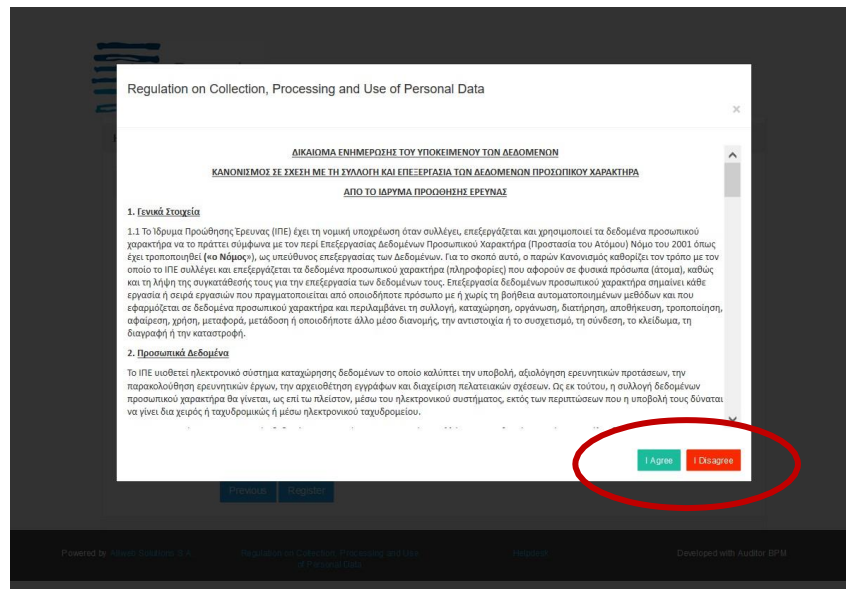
Regulation on Collection, Processing and Use of Personal Data

×

ΔΙΚΑΙΩΜΑ ΕΝΗΜΕΡΩΣΗΣ ΤΟΥ ΥΠΟΚΕΙΜΕΝΟΥ ΤΩΝ ΔΕΔΟΜΕΝΩΝ

ΚΑΝΟΝΙΣΜΟΣ ΣΕ ΣΧΕΣΗ ΜΕ ΤΗ ΣΥΛΛΟΓΗ ΚΑΙ ΕΠΕΞΕΡΓΑΣΙΑ ΤΩΝ ΔΕΔΟΜΕΝΩΝ ΠΡΟΣΩΠΙΚΟΥ ΧΑΡΑΚΤΗΡΑ

ΑΠΟ ΤΟ ΙΔΡΥΜΑ ΠΡΟΩΘΗΣΗΣ ΕΡΕΥΝΑΣ

1. Γενικά Στοιχεία

1.1 Το Ίδρυμα Προώθησης Έρευνας (ΙΠΕ) έχει τη νομική υποχρέωση όταν συλλέγει, επεξεργάζεται και χρησιμοποιεί τα δεδομένα προσωπικού χαρακτήρα να το πράττει σύμφωνα με τον περί Επεξεργασίας Δεδομένων Προσωπικού Χαρακτήρα (Προστασία του Ατόμου) Νόμο του 2001 όπως έχει τροποποιηθεί («ο Νόμος»), ως υπεύθυνος επεξεργασίας των Δεδομένων. Για το σκοπό αυτό, ο παρών Κανονισμός καθορίζει τον τρόπο με τον οποίο το ΙΠΕ συλλέγει και επεξεργάζεται τα δεδομένα προσωπικού χαρακτήρα (πληροφορίες) που αφορούν σε φυσικά πρόσωπα (άτομα), καθώς και τη λήψη της συγκατάθεσής τους για την επεξεργασία των δεδομένων τους. Επεξεργασία δεδομένων προσωπικού χαρακτήρα σημαίνει κάθε εργασία ή σειρά εργασιών που πραγματοποιείται από οποιοδήποτε πρόσωπο με ή χωρίς τη βοήθεια αυτοματοποιημένων μεθόδων και που εφαρμόζεται σε δεδομένα προσωπικού χαρακτήρα και περιλαμβάνει τη συλλογή, καταχώρηση, οργάνωση, διατήρηση, αποθήκευση, τροποποίηση, αφαίρεση, χρήση, μεταφορά, μετάδοση ή οποιοδήποτε άλλο μέσο διανομής, την αντιστοιχία ή το συσχετισμό, τη σύνδεση, το κλείδωμα, τη διαγραφή ή την καταστροφή.

2. Προσωπικά Δεδομένα

Το ΙΠΕ υιοθετεί ηλεκτρονικό σύστημα καταχώρησης δεδομένων το οποίο καλύπτει την υποβολή, αξιολόγηση ερευνητικών προτάσεων, την παρακολούθηση ερευνητικών έργων, την αρχειοθέτηση εγγράφων και διαχείριση πελατειακών σχέσεων. Ως εκ τούτου, η συλλογή δεδομένων προσωπικού χαρακτήρα θα γίνεται, ως επί το πλείστον, μέσω του ηλεκτρονικού συστήματος, εκτός των περιπτώσεων που η υποβολή τους δύναται να γίνει δια χειρός ή ταχυδρομικώς ή μέσω ηλεκτρονικού ταχυδρομείου.

I Agree I Disagree

Previous Register

Powered by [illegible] Regulation on Collection, Processing and Use of Personal Data Helpdesk Developed with Auditor BPM